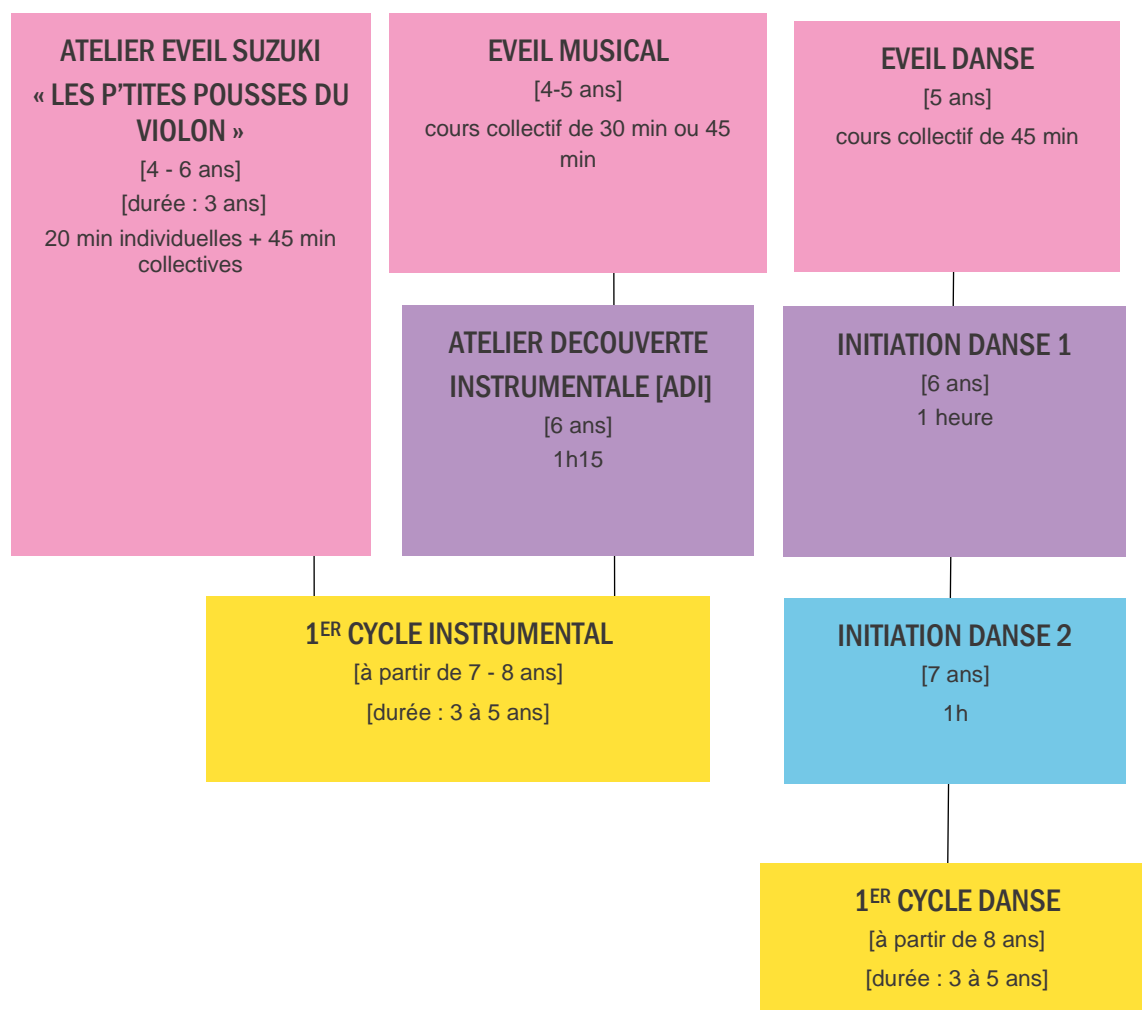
ATELIER EVEIL SUZUKI
« LES P'TITES POUSSES DU VIOLON »
[4 - 6 ans]
[durée : 3 ans]
20 min individuelles + 45 min collectives

EVEIL MUSICAL
[4-5 ans]
cours collectif de 30 min ou 45 min

EVEIL DANSE
[5 ans]
cours collectif de 45 min

ATELIER DECOUVERTE INSTRUMENTALE [ADI]
[6 ans]
1h15

INITIATION DANSE 1
[6 ans]
1 heure

1$^{ER}$ CYCLE INSTRUMENTAL
[à partir de 7 - 8 ans]
[durée : 3 à 5 ans]

INITIATION DANSE 2
[7 ans]
1h

1$^{ER}$ CYCLE DANSE
[à partir de 8 ans]
[durée : 3 à 5 ans]